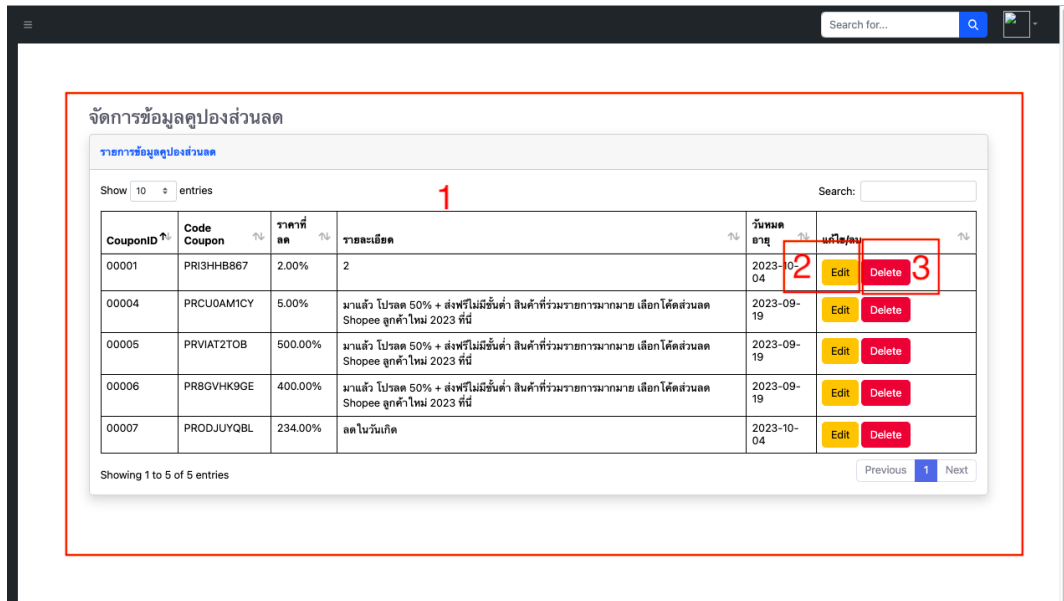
Search for...

จัดการข้อมูลคูปองส่วนลด

รายการข้อมูลคูปองส่วนลด

1

Show 10 entries

Search:

| CouponID | Code Coupon | ราคาที่ลด | รายละเอียด | วันหมดอายุ | แก้ไข/ลบ |
|---|---|---|---|---|---|
| 00001 | PRI3HHB867 | 2.00% | 2 | 2023-10-04 | Edit Delete |
| 00004 | PRCU0AM1CY | 5.00% | มาแล้ว โปรลด 50% + ส่งฟรีไม่มีขั้นต่ำ สินค้าที่ร่วมรายการมากมาย เลือกโค้ดส่วนลด Shopee ลูกค้าใหม่ 2023 ที่นี่ | 2023-09-19 | Edit Delete |
| 00005 | PRVIAT2TOB | 500.00% | มาแล้ว โปรลด 50% + ส่งฟรีไม่มีขั้นต่ำ สินค้าที่ร่วมรายการมากมาย เลือกโค้ดส่วนลด Shopee ลูกค้าใหม่ 2023 ที่นี่ | 2023-09-19 | Edit Delete |
| 00006 | PR8GVHK9GE | 400.00% | มาแล้ว โปรลด 50% + ส่งฟรีไม่มีขั้นต่ำ สินค้าที่ร่วมรายการมากมาย เลือกโค้ดส่วนลด Shopee ลูกค้าใหม่ 2023 ที่นี่ | 2023-09-19 | Edit Delete |
| 00007 | PRODJUYQBL | 234.00% | ลดในวันเกิด | 2023-10-04 | Edit Delete |

2 3

Showing 1 to 5 of 5 entries

Previous 1 Next